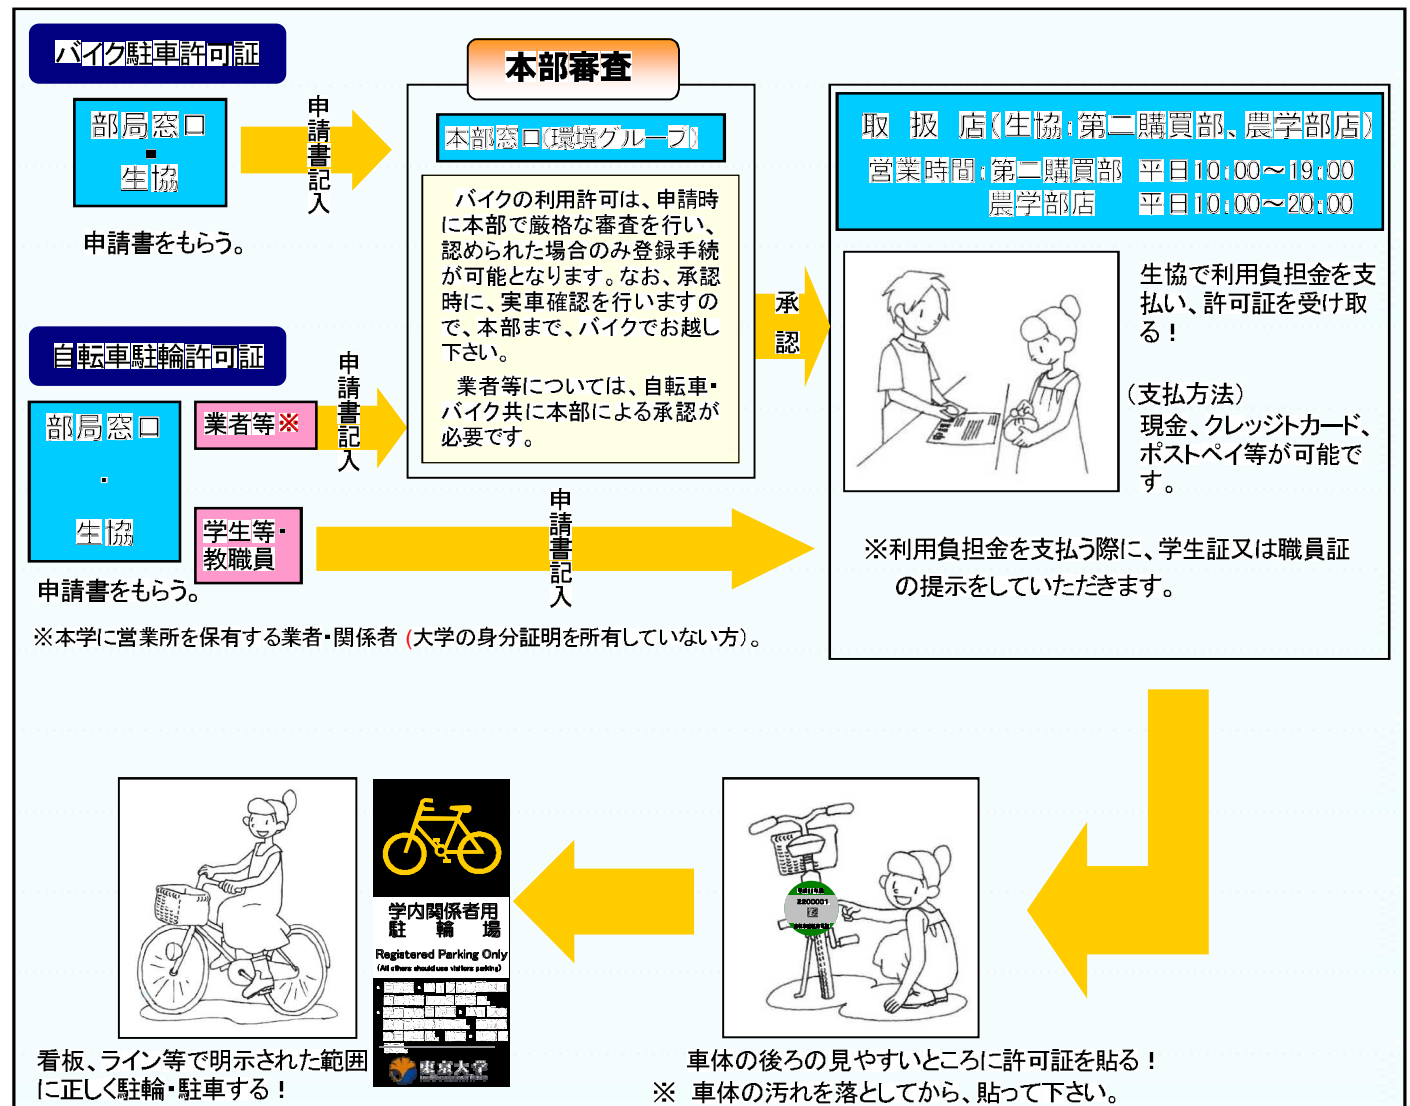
バイク駐車許可証

部局窓口
・
生協

申請書記入

申請書をもらう。

本部審査

本部窓口（環境グループ）

バイクの利用許可は、申請時に本部で厳格な審査を行い、認められた場合のみ登録手続が可能となります。なお、承認時に、実車確認を行いますので、本部まで、バイクでお越し下さい。

業者等については、自転車・バイク共に本部による承認が必要です。

承認

取　扱　店（生協：第二購買部、農学部店）
営業時間：第二購買部　平日10:00～19:00
農学部店　平日10:00～20:00

生協で利用負担金を支払い、許可証を受け取る！

（支払方法）
現金、クレジットカード、ポストペイ等が可能です。

※利用負担金を支払う際に、学生証又は職員証の提示をしていただきます。

自転車駐輪許可証

部局窓口
・
生協

業者等※

申請書記入

学生等・教職員

申請書記入

申請書をもらう。

※本学に営業所を保有する業者・関係者（大学の身分証明を所有していない方）。

学内関係者用
駐　輪　場
Registered Parking Only
(All others should use visitors parking)

東京大学

看板、ライン等で明示された範囲に正しく駐輪・駐車する！

車体の後ろの見やすいところに許可証を貼る！
※　車体の汚れを落としてから、貼って下さい。